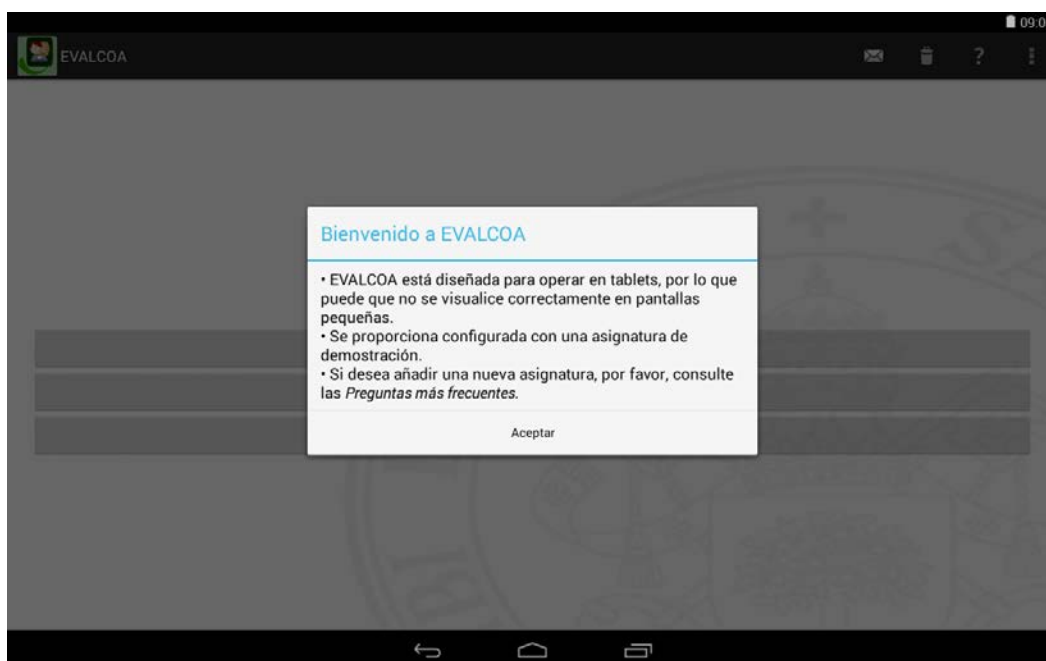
09:0

EVALCOA

Bienvenido a EVALCOA

• EVALCOA está diseñada para operar en tablets, por lo que puede que no se visualice correctamente en pantallas pequeñas.
• Se proporciona configurada con una asignatura de demostración.
• Si desea añadir una nueva asignatura, por favor, consulte las *Preguntas más frecuentes*.

Aceptar